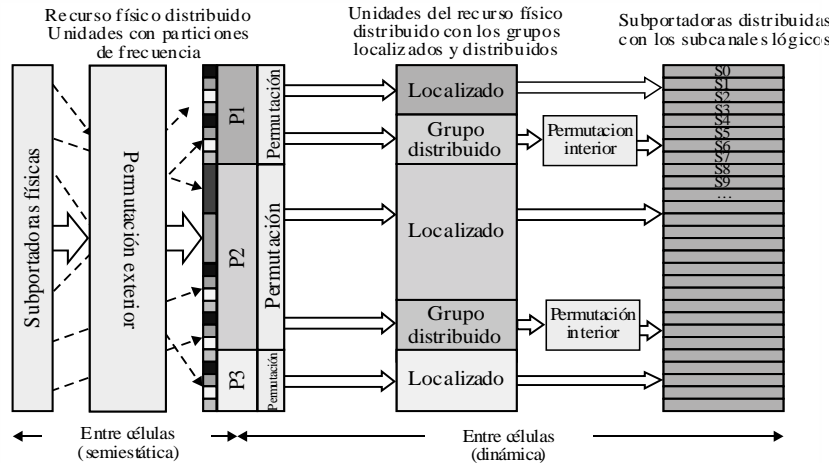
Recurso físico distribuido Unidades con particiones de frecuencia

Unidades del recurso físico distribuido con los grupos localizados y distribuidos

Subportadoras distribuidas con los subcanales lógicos

Subportadoras físicas

Permutación exterior

P1

Permutación

P2

Permutación

P3

Permutación

Localizado

Grupo distribuido

Permutacion interior

Localizado

Grupo distribuido

Permutación interior

Localizado

S0
S1
S2
S3
S4
S5
S6
S7
S8
S9
...

Entre células (semiestática)

Entre células (dinámica)